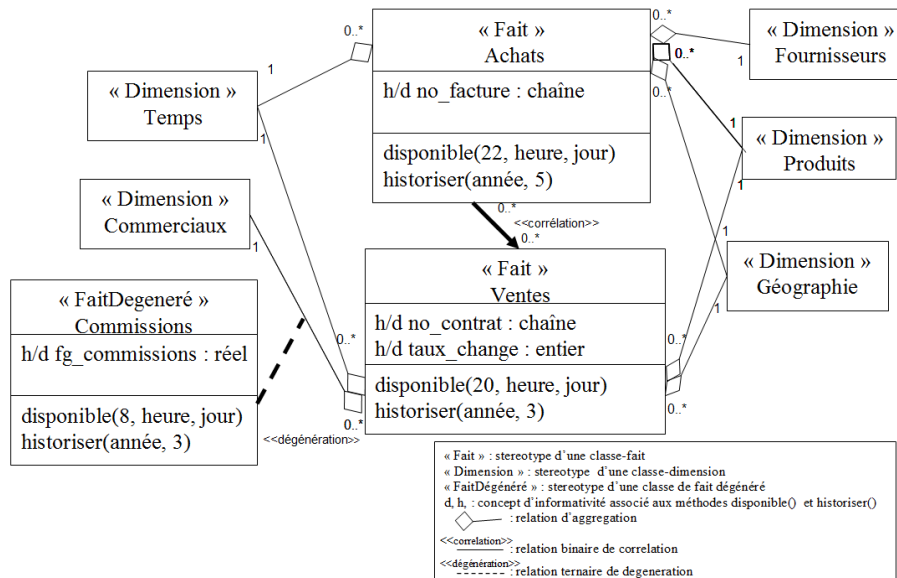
« Fait »
Achats

h/d no_facture : chaîne

disponible(22, heure, jour)
historiser(année, 5)

« Dimension »
Temps

« Dimension »
Commerciaux

« FaitDegeneré »
Commissions

h/d fg_commissions : réel

disponible(8, heure, jour)
historiser(année, 3)

« Fait »
Ventes

h/d no_contrat : chaîne
h/d taux_change : entier

disponible(20, heure, jour)
historiser(année, 3)

« Dimension »
Fournisseurs

« Dimension »
Produits

« Dimension »
Géographie

0..*
1
1
1
0..*
0..*
0..*
1
1
1
1
1
0..*
<<corrélation>>
0..*
0..*
0..*
0..*
0..*
<<dégénération>>

« Fait » : stereotype d'une classe-fait
« Dimension » : stereotype d'une classe-dimension
« FaitDégénéré » : stereotype d'une classe de fait dégénéré
d, h, : concept d'informativité associé aux méthodes disponible() et historiser()
: relation d'aggregation
<<corrélation>>
: relation binaire de correlation
<<dégénération>>
: relation ternaire de degeneration